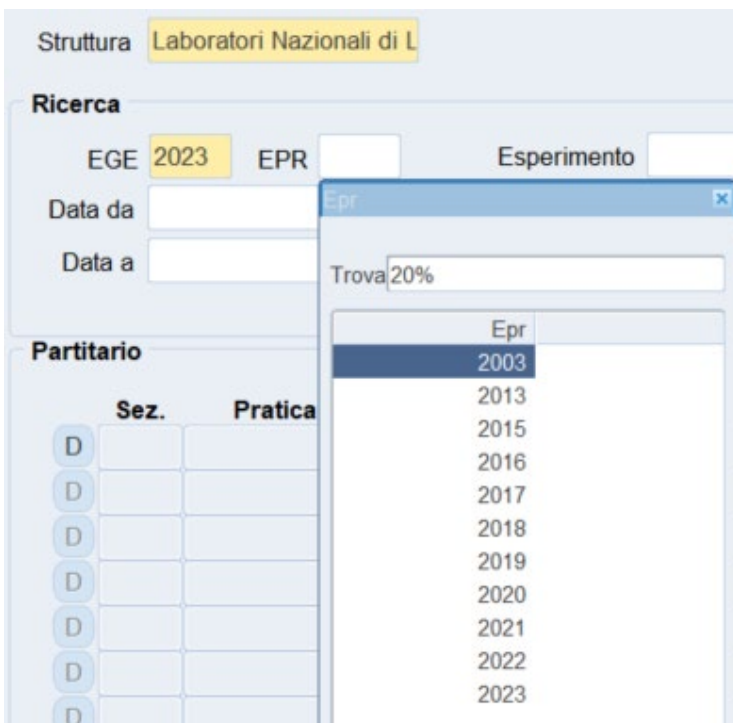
Struttura Laboratori Nazionali di L

Ricerca

EGE 2023 EPR Esperimento

Data da

Data a

Partitario

Sez. Pratica

D
D
D
D
D
D
D

Epr ×

Trova 20%

| Epr |
|---|
| 2003 |
| 2013 |
| 2015 |
| 2016 |
| 2017 |
| 2018 |
| 2019 |
| 2020 |
| 2021 |
| 2022 |
| 2023 |